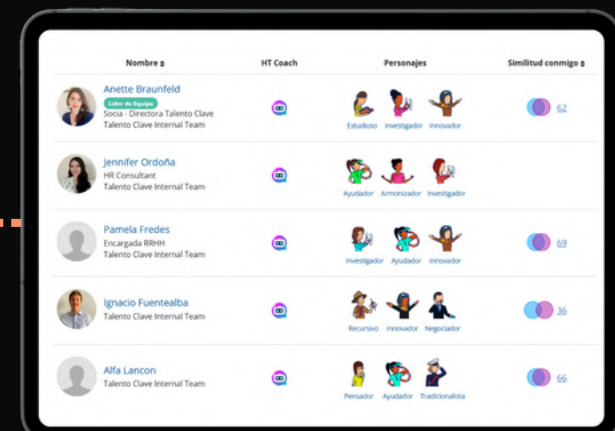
| Nombre ⇕ | HT Coach | Personajes | Similitud conmigo ⇕ |
|---|---|---|---|
| Anette Braunfeld Líder de Equipo Socia - Directora Talento Clave Talento Clave Internal Team | | Estudioso Investigador Innovador | 62 |
| Jennifer Ordoña HR Consultant Talento Clave Internal Team | | Ayudador Armonizador Investigador | |
| Pamela Fredes Encargada RRHH Talento Clave Internal Team | | Investigador Ayudador Innovador | 69 |
| Ignacio Fuentealba Talento Clave Internal Team | | Recursivo Innovador Negociador | 36 |
| Alfa Lancon Talento Clave Internal Team | | Pensador Ayudador Tradicionalista | 66 |